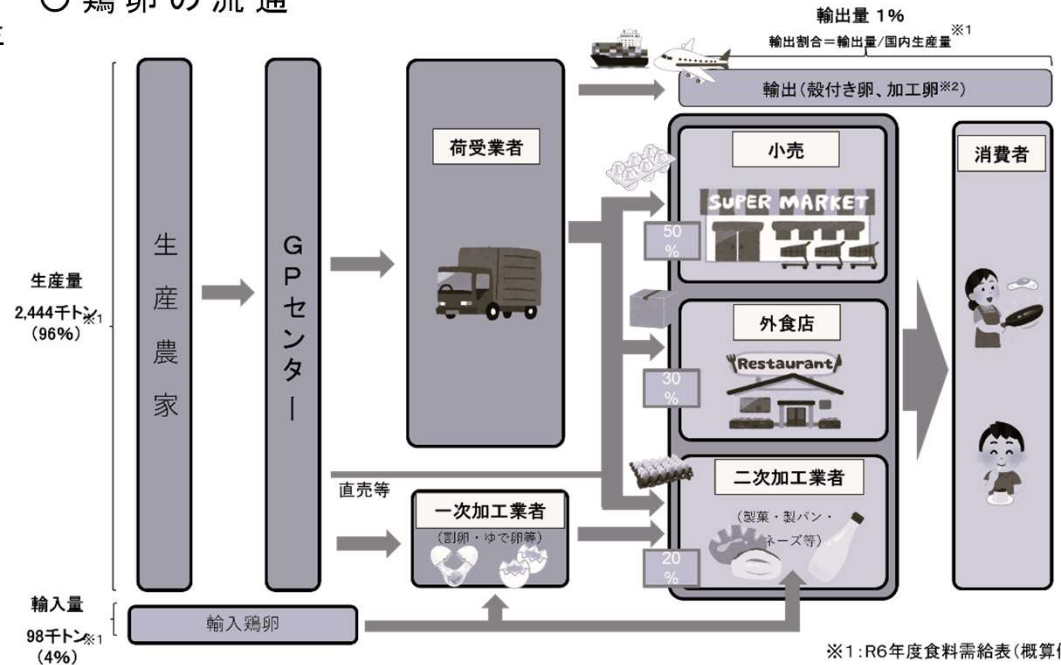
○ 鶏卵の流通

輸出量 1%
※1
輸出割合＝輸出量/国内生産量

輸出（殻付き卵、加工卵※2）

生産量
2,444千トン※1
(96%)

生産農家

GPセンター

荷受業者

小売
SUPER MARKET
50%

外食店
Restaurant
30%

二次加工業者
（製菓・製パン・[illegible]ネーズ等）
20%

消費者

直売等

一次加工業者
（割卵・ゆで卵等）

輸入量
98千トン※1
(4%)

輸入鶏卵

※1：R6年度食料需給表（概算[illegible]